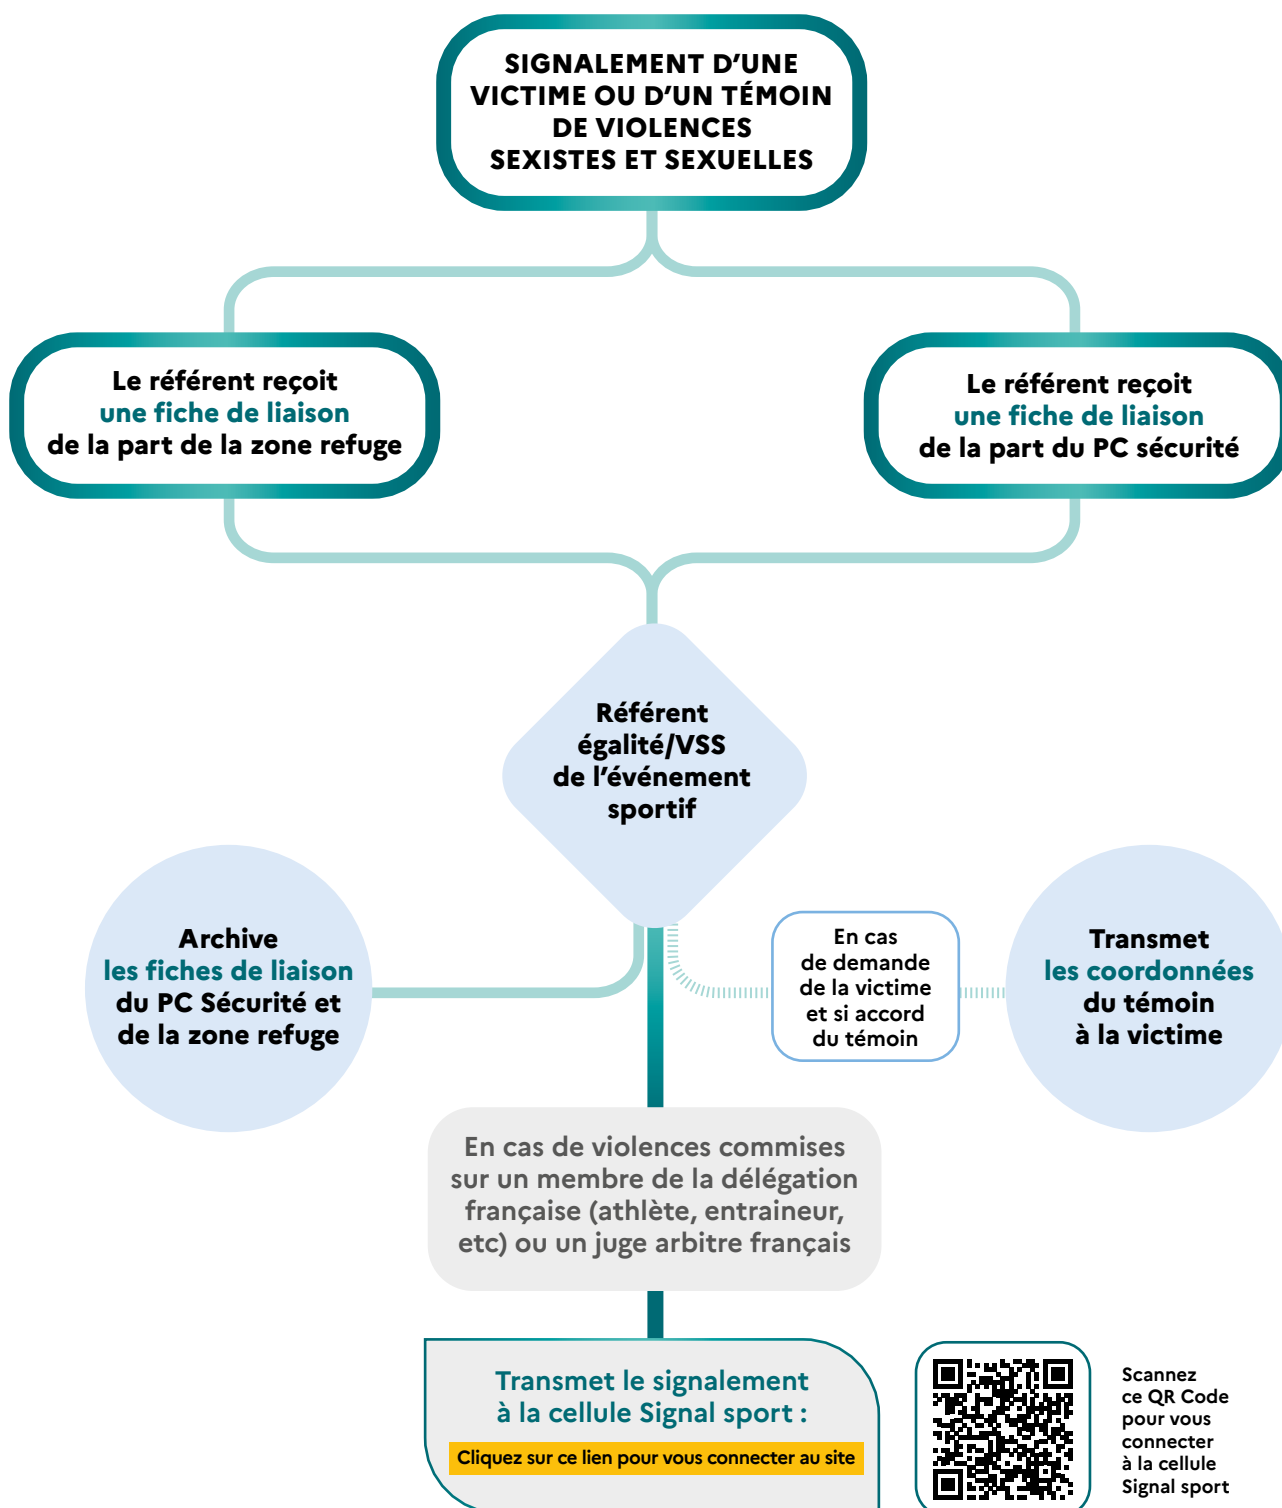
SIGNALEMENT D'UNE VICTIME OU D'UN TÉMOIN DE VIOLENCES SEXISTES ET SEXUELLES

Le référent reçoit une fiche de liaison de la part de la zone refuge

Le référent reçoit une fiche de liaison de la part du PC sécurité

Référent égalité/VSS de l'événement sportif

Archive les fiches de liaison du PC Sécurité et de la zone refuge

En cas de demande de la victime et si accord du témoin

Transmet les coordonnées du témoin à la victime

En cas de violences commises sur un membre de la délégation française (athlète, entraineur, etc) ou un juge arbitre français

Transmet le signalement à la cellule Signal sport :

Cliquez sur ce lien pour vous connecter au site

Scannez ce QR Code pour vous connecter à la cellule Signal sport